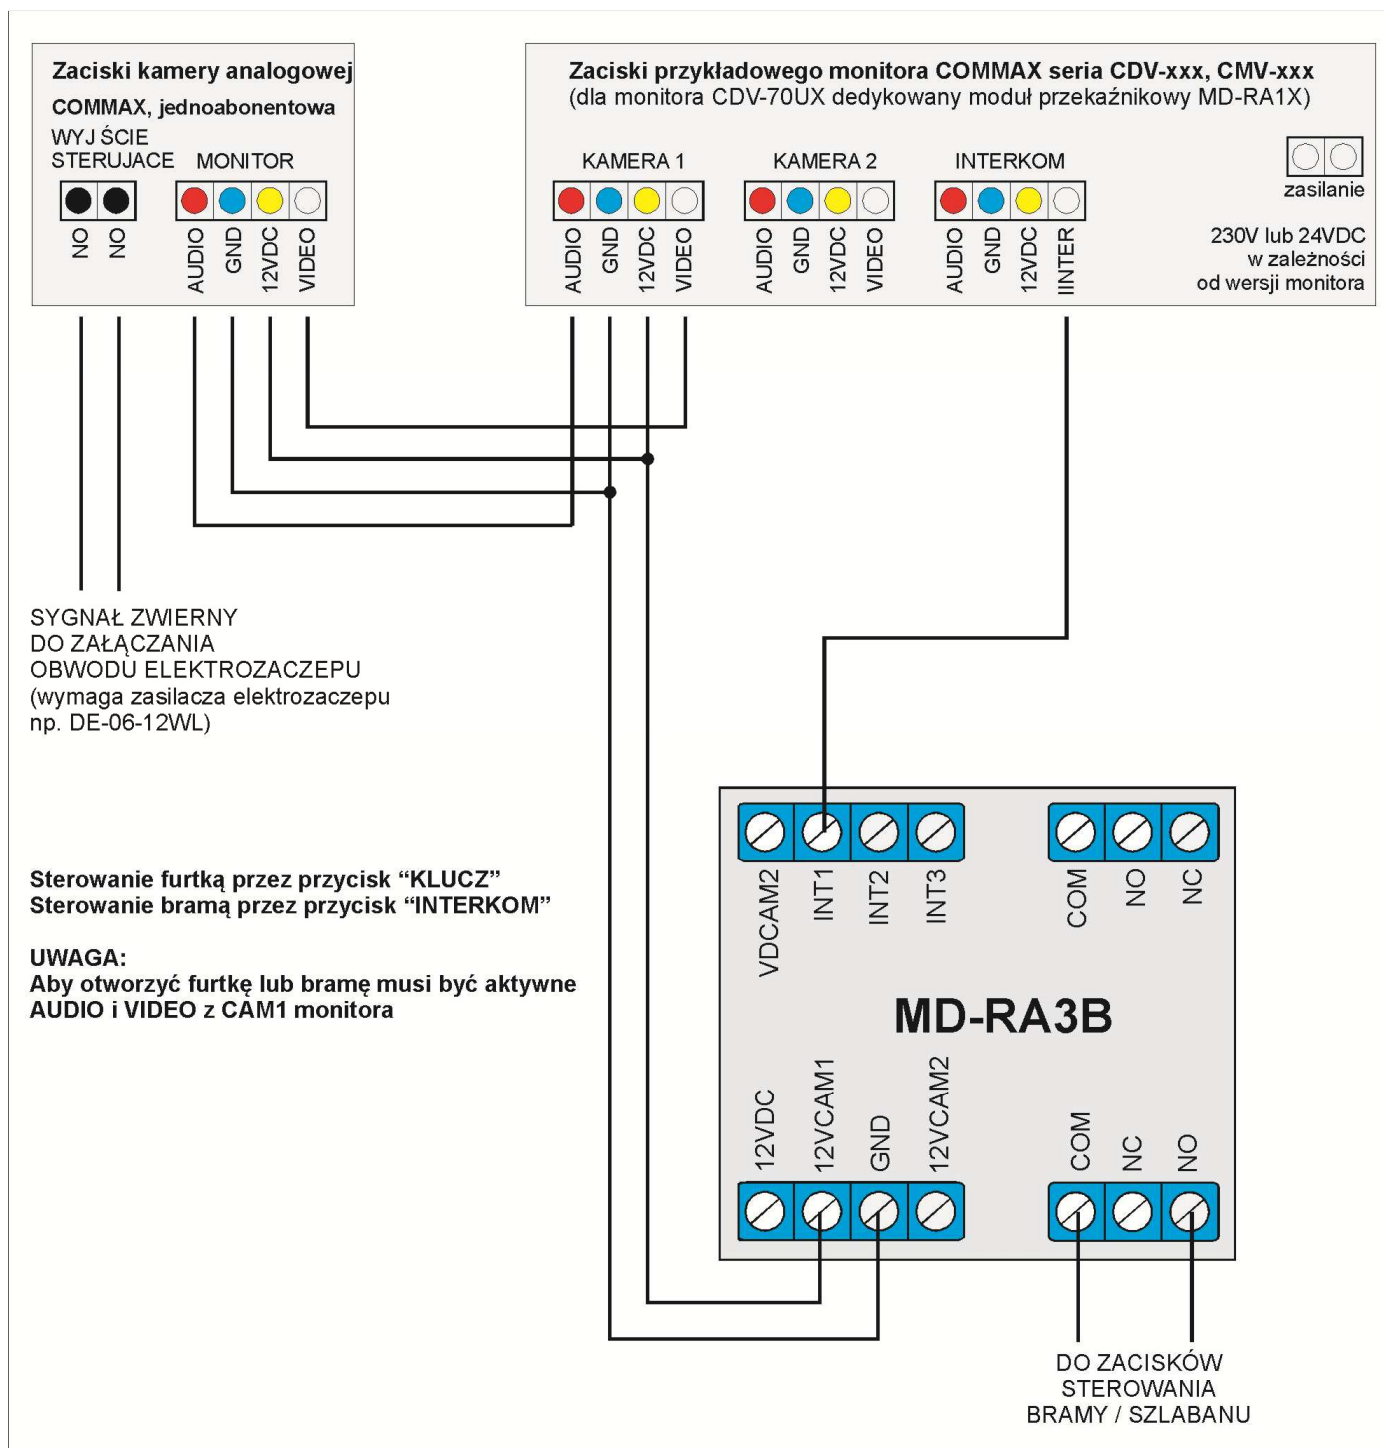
Zaciski kamery analogowej
COMMAX, jednoabonentowa
WYJ ŚCIE
STERUJACE MONITOR
NO NO
AUDIO GND 12VDC VIDEO

Zaciski przykładowego monitora COMMAX seria CDV-xxx, CMV-xxx
(dla monitora CDV-70UX dedykowany moduł przekaźnikowy MD-RA1X)
KAMERA 1
AUDIO GND 12VDC VIDEO
KAMERA 2
AUDIO GND 12VDC VIDEO
INTERKOM
AUDIO GND 12VDC IINTER
zasilanie
230V lub 24VDC
w zależności
od wersji monitora

SYGNAŁ ZWIERNY
DO ZAŁĄCZANIA
OBWODU ELEKTROZACZEPU
(wymaga zasilacza elektrozaczepu
np. DE-06-12WL)

Sterowanie furtką przez przycisk “KLUCZ”
Sterowanie bramą przez przycisk “INTERKOM”

UWAGA:
Aby otworzyć furtkę lub bramę musi być aktywne
AUDIO i VIDEO z CAM1 monitora

VDCAM2 INT1 INT2 INT3
COM NO NC
MD-RA3B
12VDC 12VCAM1 GND 12VCAM2
COM NC NO

DO ZACISKÓW
STEROWANIA
BRAMY / SZLABANU